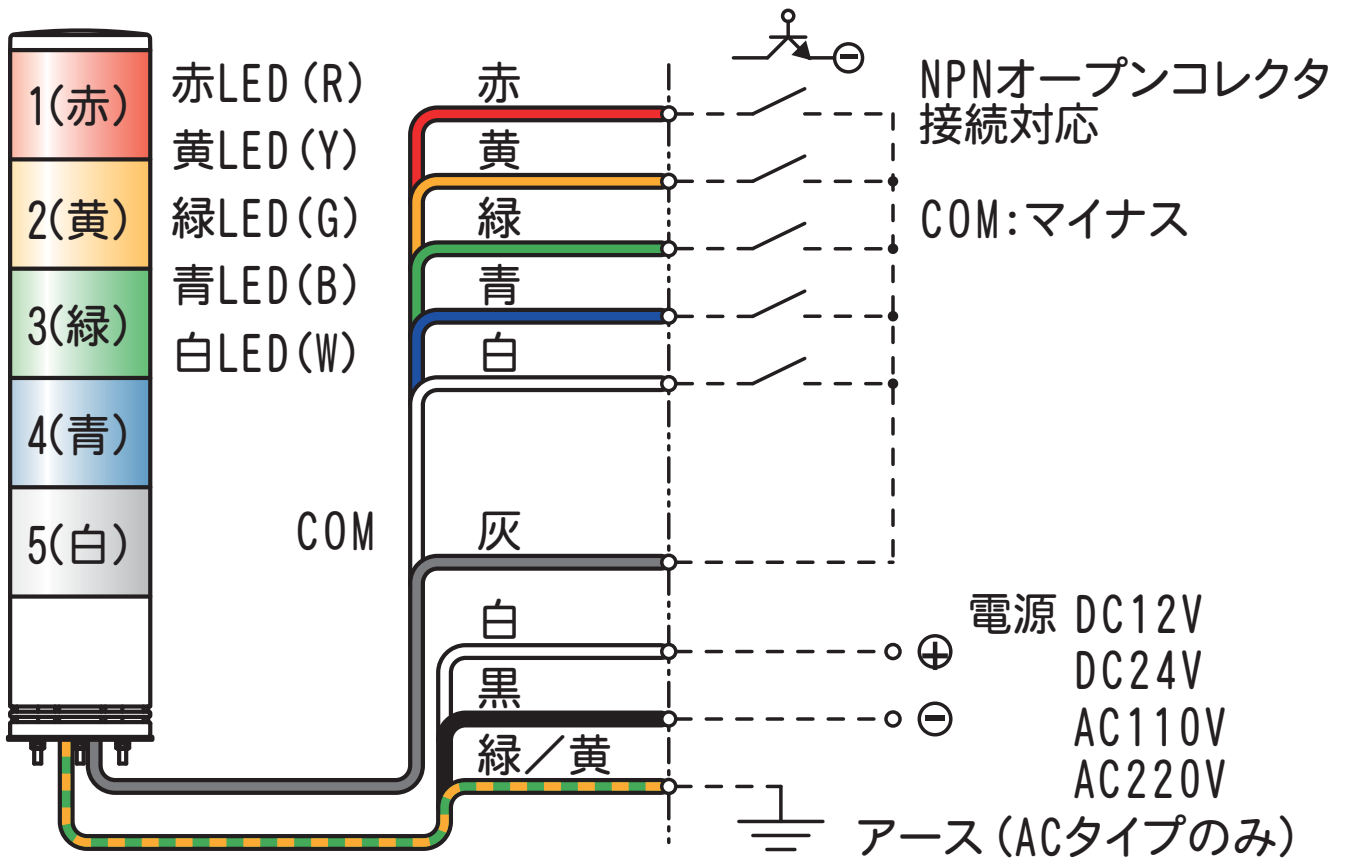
1(赤)
2(黄)
3(緑)
4(青)
5(白)

赤LED(R)
黄LED(Y)
緑LED(G)
青LED(B)
白LED(W)

COM

赤
黄
緑
青
白
灰
白
黒
緑／黄

NPNオープンコレクタ接続対応

COM:マイナス

電源 DC12V
DC24V
AC110V
AC220V

アース(ACタイプのみ)